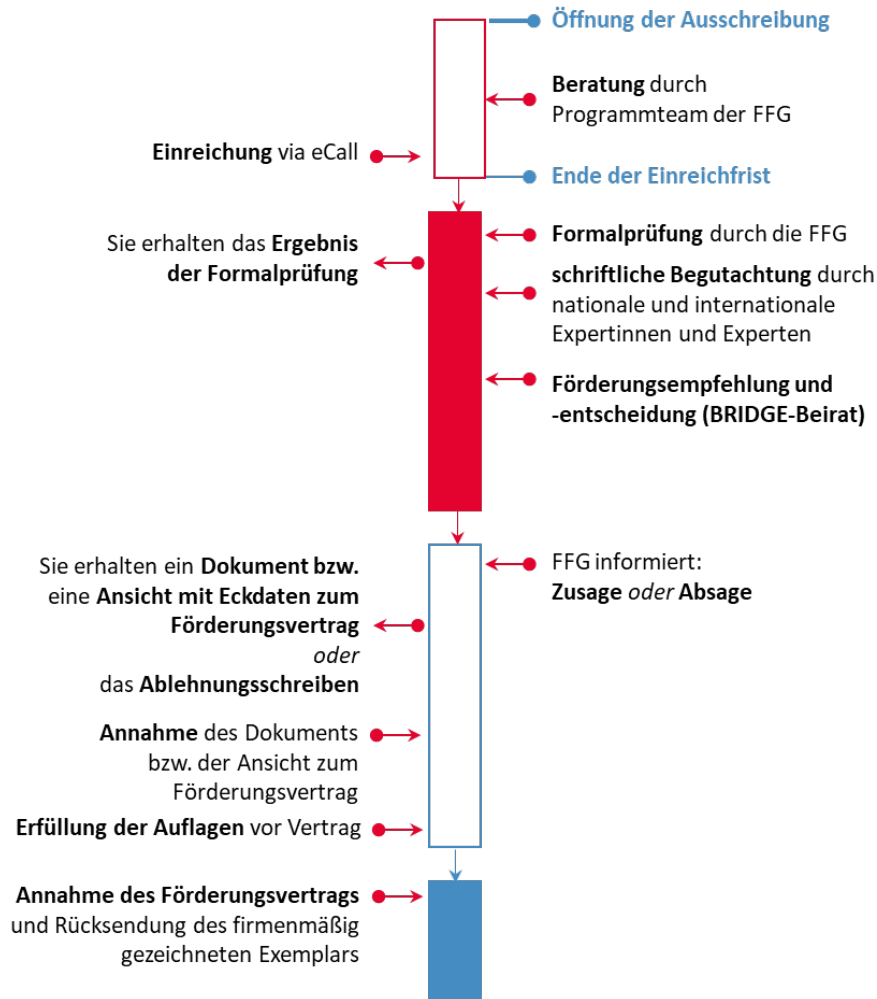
Öffnung der Ausschreibung

Beratung durch Programmteam der FFG

Einreichung via eCall

Ende der Einreichfrist

Formalprüfung durch die FFG

Sie erhalten das Ergebnis der Formalprüfung

schriftliche Begutachtung durch nationale und internationale Expertinnen und Experten

Förderungsempfehlung und -entscheidung (BRIDGE-Beirat)

FFG informiert: Zusage oder Absage

Sie erhalten ein Dokument bzw. eine Ansicht mit Eckdaten zum Förderungsvertrag oder das Ablehnungsschreiben

Annahme des Dokuments bzw. der Ansicht zum Förderungsvertrag

Erfüllung der Auflagen vor Vertrag

Annahme des Förderungsvertrags und Rücksendung des firmenmäßig gezeichneten Exemplars